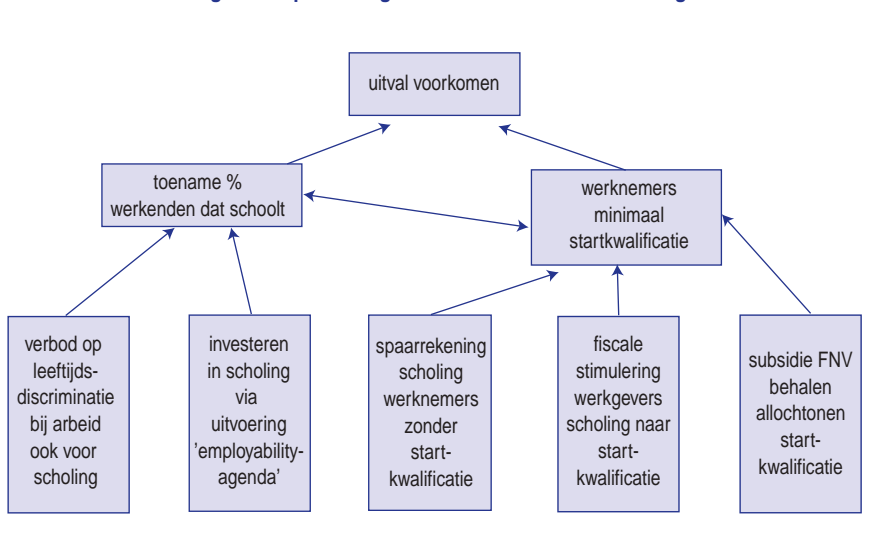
uitval voorkomen

toename %
werkenden dat schoolt

werknemers
minimaal
startkwalificatie

verbod op
leeftijdsdiscriminatie
bij arbeid
ook voor
scholing

investeren
in scholing
via
uitvoering
'employability-agenda'

spaarrekening
scholing
werknemers
zonder
startkwalificatie

fiscale
stimulering
werkgevers
scholing naar
startkwalificatie

subsidie FNV
behalen
allochtonen
startkwalificatie